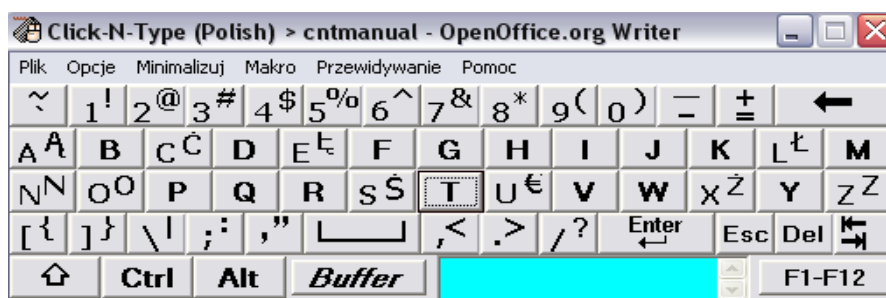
Click-N-Type (Polish) > cntmanual - OpenOffice.org Writer

Plik Opcje Minimalizuj Makro Przewidywanie Pomoc

| ~ ` | 1 ! | 2 @ | 3 # | 4 $ | 5 % | 6 ^ | 7 & | 8 * | 9 ( | 0 ) | _ - | ± | ← |
|---|---|---|---|---|---|---|---|---|---|---|---|---|---|
| A Ą | B | C Ć | D | E Ę | F | G | H | I | J | K | L Ł | M | |
| N Ń | O Ó | P | Q | R | S Ś | T | U € | V | W | X Ź | Y | Z Ż | |
| [ { | ] } | \ \| | ; : | ' " | | , < | . > | / ? | Enter | Esc | Del | ⇆ | |
| ⇧ | Ctrl | Alt | Buffer | | | F1-F12 | | | | | | | |